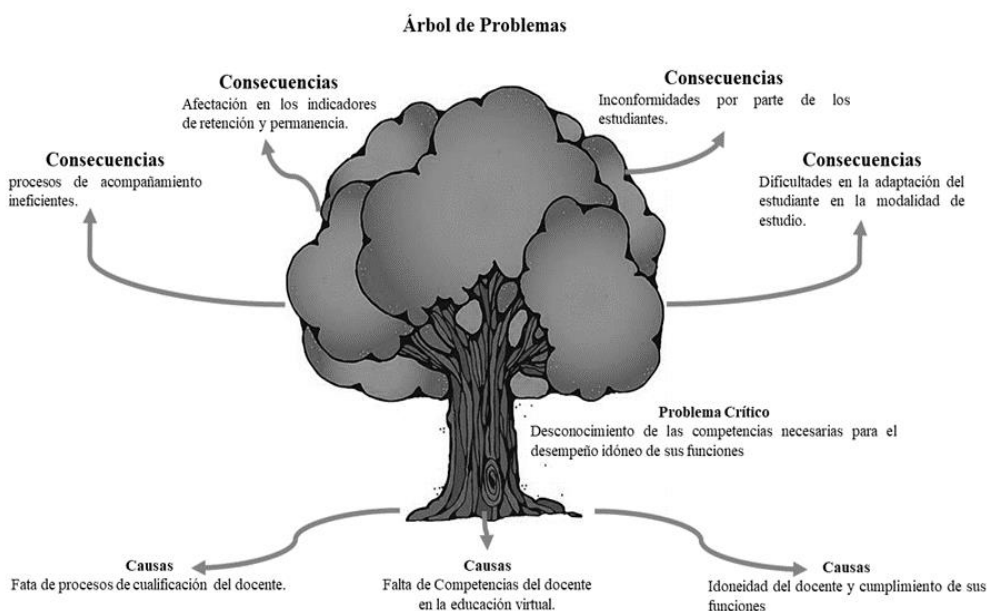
Árbol de Problemas

Consecuencias
Afectación en los indicadores de retención y permanencia.

Consecuencias
Inconformidades por parte de los estudiantes.

Consecuencias
procesos de acompañamiento ineficientes.

Consecuencias
Dificultades en la adaptación del estudiante en la modalidad de estudio.

Problema Crítico
Desconocimiento de las competencias necesarias para el desempeño idóneo de sus funciones

Causas
Fata de procesos de cualificación del docente.

Causas
Falta de Competencias del docente en la educación virtual.

Causas
Idoneidad del docente y cumplimiento de sus funciones